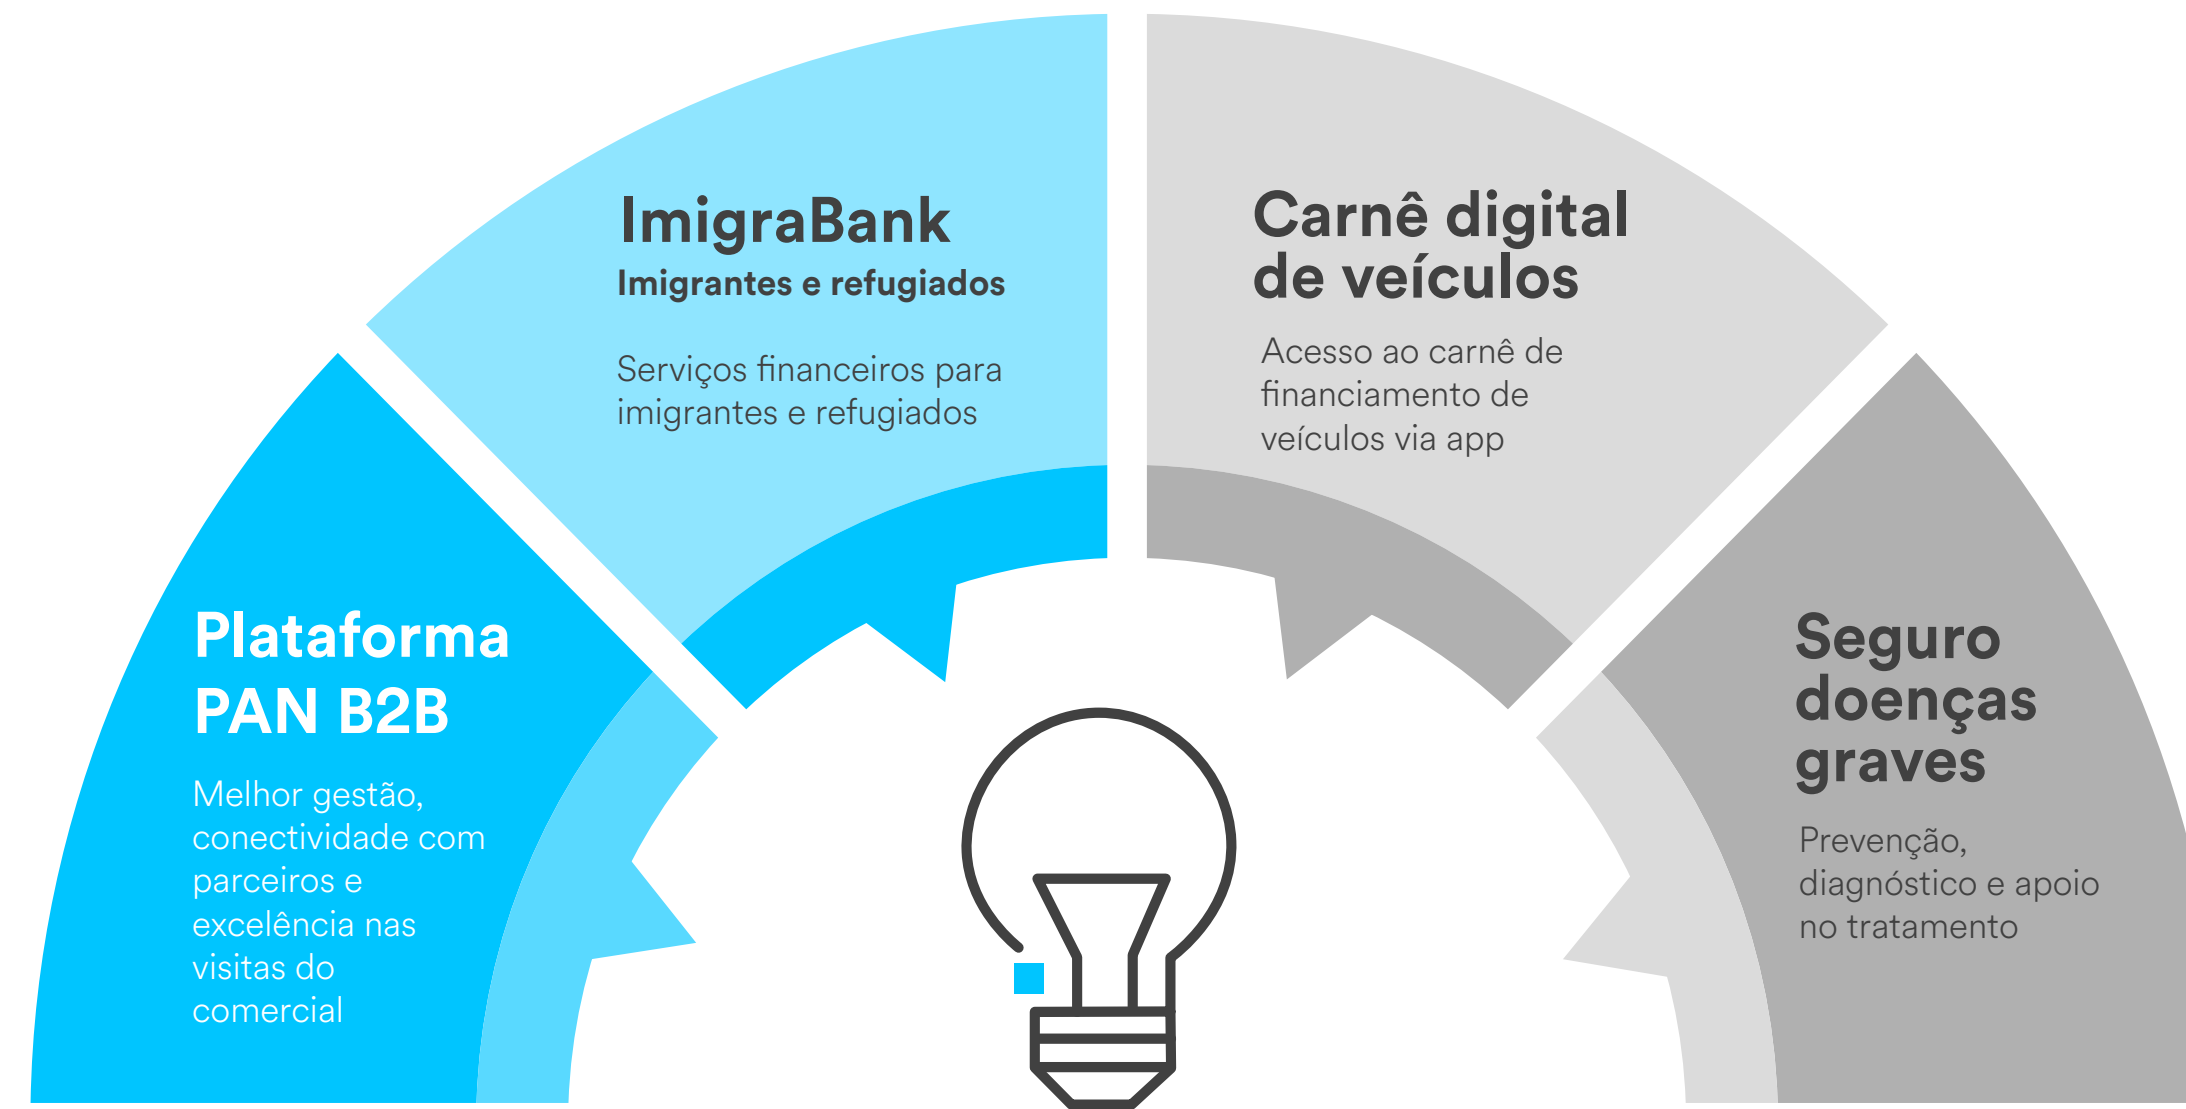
ImigraBank
Imigrantes e refugiados

Serviços financeiros para imigrantes e refugiados

Carnê digital de veículos

Acesso ao carnê de financiamento de veículos via app

Plataforma PAN B2B

Melhor gestão, conectividade com parceiros e excelência nas visitas do comercial

Seguro doenças graves

Prevenção, diagnóstico e apoio no tratamento